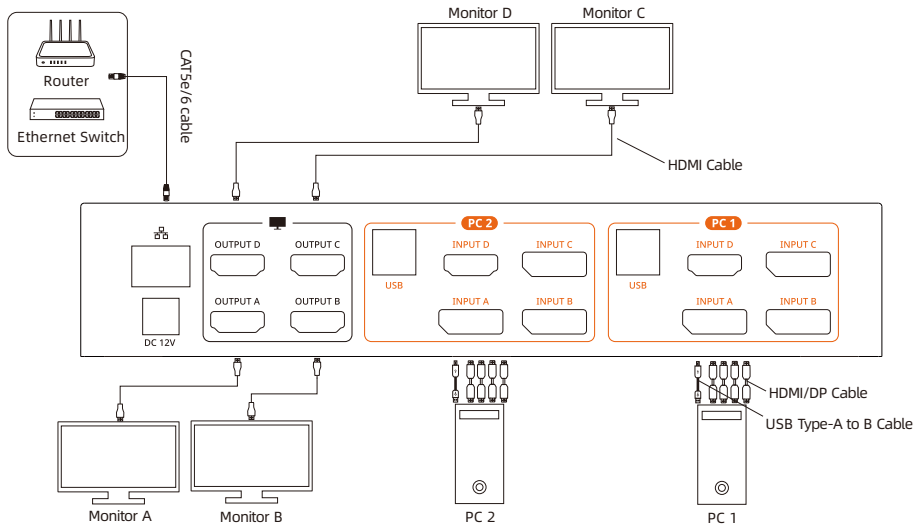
Router

Ethernet Switch

CAT5e/6 cable

Monitor D

Monitor C

HDMI Cable

DC 12V

OUTPUT D

OUTPUT C

OUTPUT A

OUTPUT B

PC 2

USB

INPUT D

INPUT C

INPUT A

INPUT B

PC 1

USB

INPUT D

INPUT C

INPUT A

INPUT B

HDMI/DP Cable

USB Type-A to B Cable

Monitor A

Monitor B

PC 2

PC 1